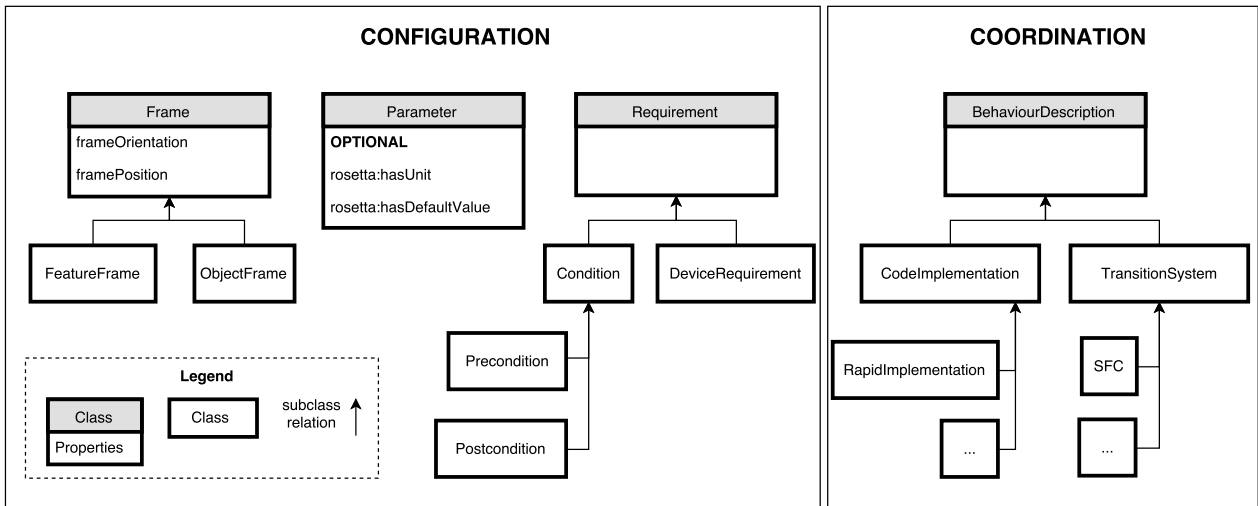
CONFIGURATION

Frame
frameOrientation
framePosition

FeatureFrame
ObjectFrame

Parameter
OPTIONAL
rosetta:hasUnit
rosetta:hasDefaultValue

Requirement

Condition
DeviceRequirement
Precondition
Postcondition

Legend
Class
Properties
Class
subclass relation

COORDINATION

BehaviourDescription

CodeImplementation
TransitionSystem
RapidImplementation
...
SFC
...